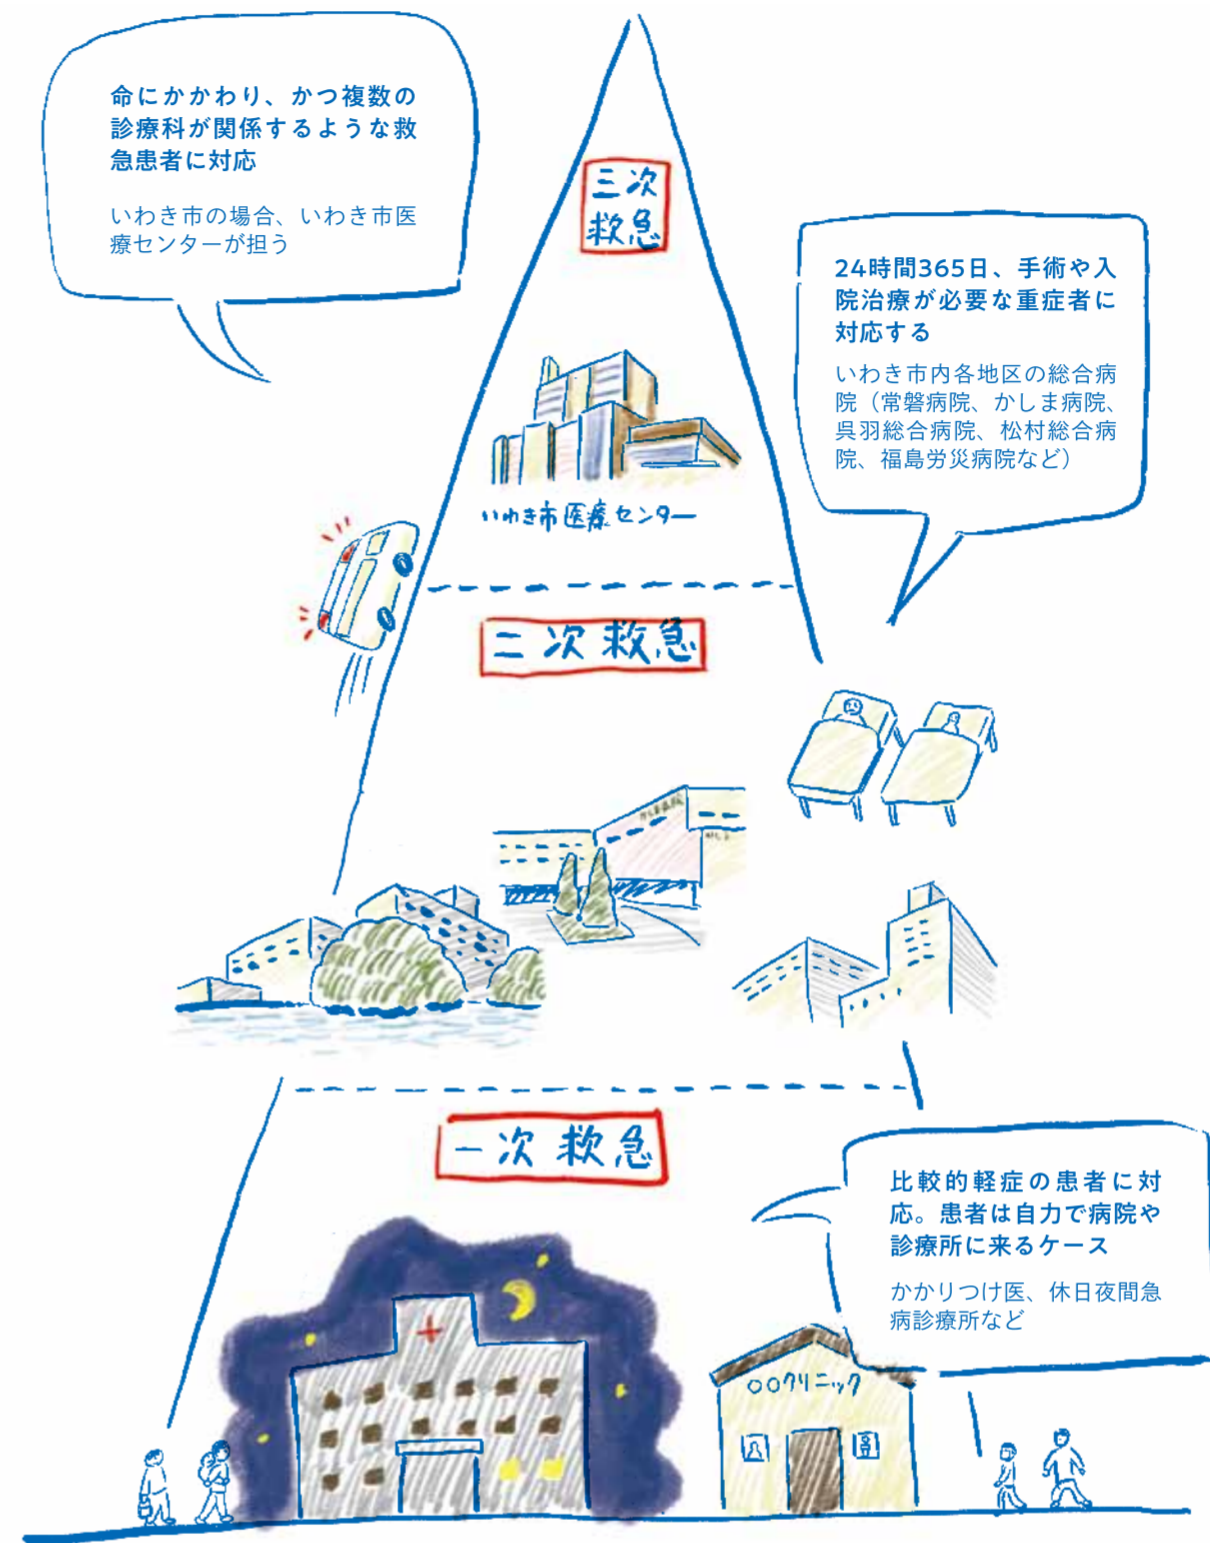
命にかかわり、かつ複数の診療科が関係するような救急患者に対応

いわき市の場合、いわき市医療センターが担う

三次救急

24時間365日、手術や入院治療が必要な重症者に対応する

いわき市内各地区の総合病院（常磐病院、かしま病院、呉羽総合病院、松村総合病院、福島労災病院など）

いわき市医療センター

二次救急

一次救急

比較的軽症の患者に対応。患者は自力で病院や診療所に来るケース

かかりつけ医、休日夜間急病診療所など

○○クリニック